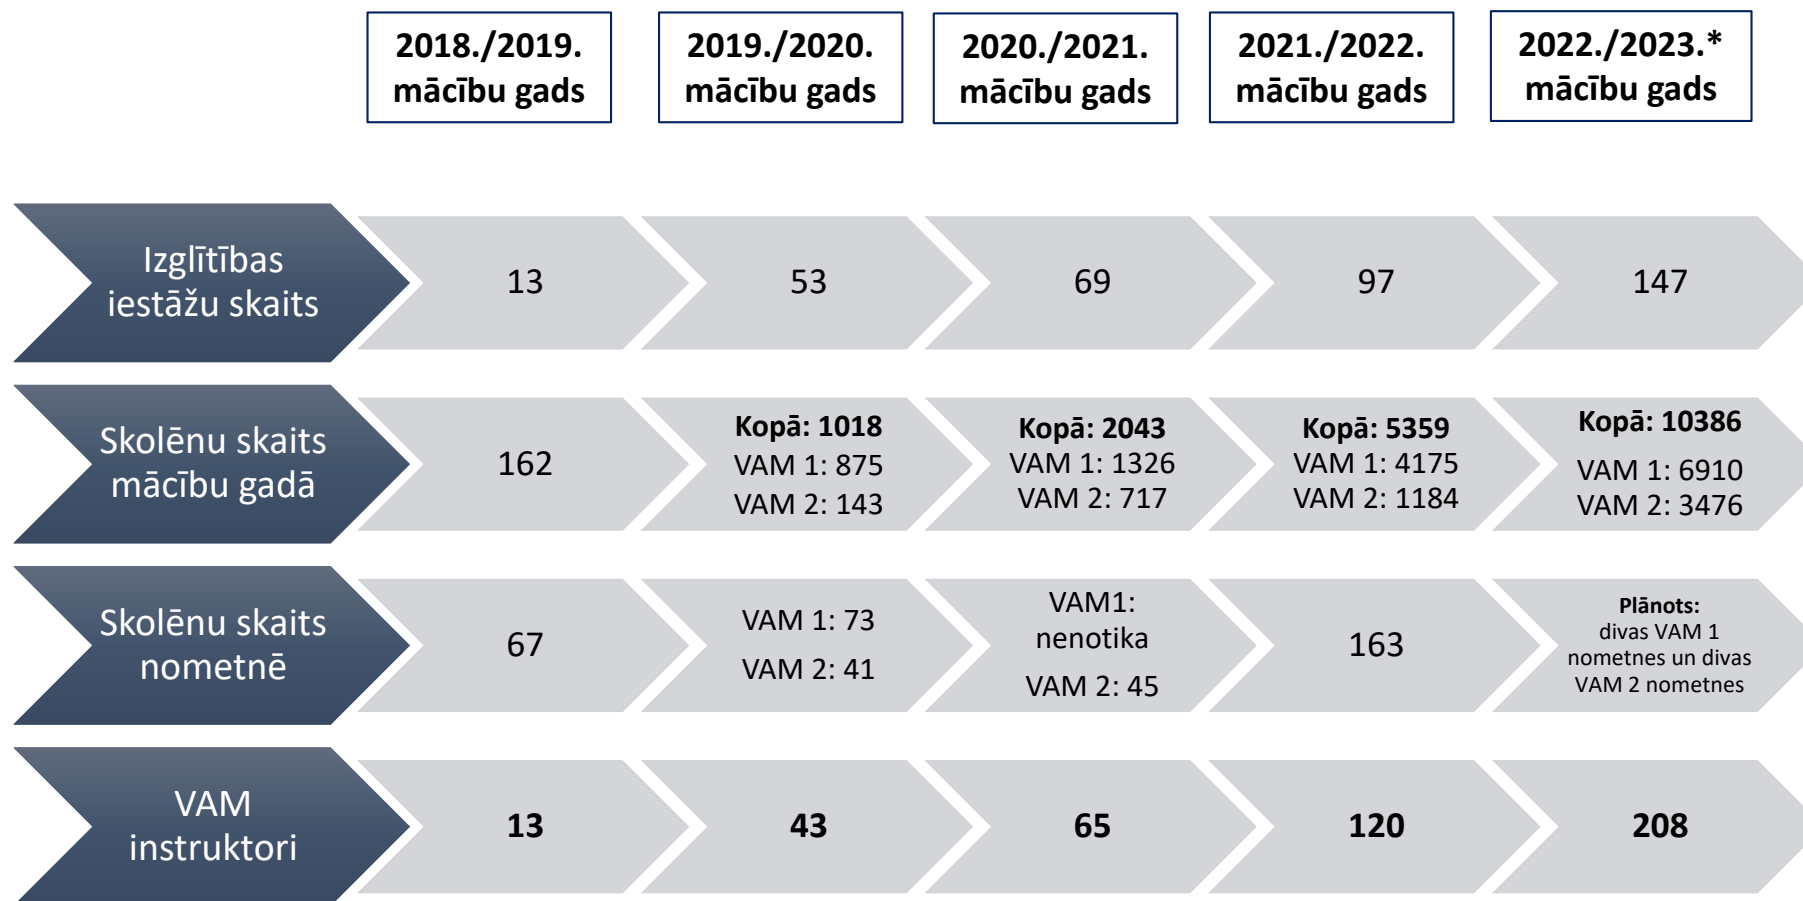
|  | 2018./2019. mācību gads | 2019./2020. mācību gads | 2020./2021. mācību gads | 2021./2022. mācību gads | 2022./2023.* mācību gads |
|---|---|---|---|---|---|
| Izglītības iestāžu skaits | 13 | 53 | 69 | 97 | 147 |
| Skolēnu skaits mācību gadā | 162 | **Kopā: 1018** VAM 1: 875 VAM 2: 143 | **Kopā: 2043** VAM 1: 1326 VAM 2: 717 | **Kopā: 5359** VAM 1: 4175 VAM 2: 1184 | **Kopā: 10386** VAM 1: 6910 VAM 2: 3476 |
| Skolēnu skaits nometnē | 67 | VAM 1: 73 VAM 2: 41 | VAM1: nenotika VAM 2: 45 | 163 | **Plānots:** divas VAM 1 nometnes un divas VAM 2 nometnes |
| VAM instruktori | **13** | **43** | **65** | **120** | **208** |